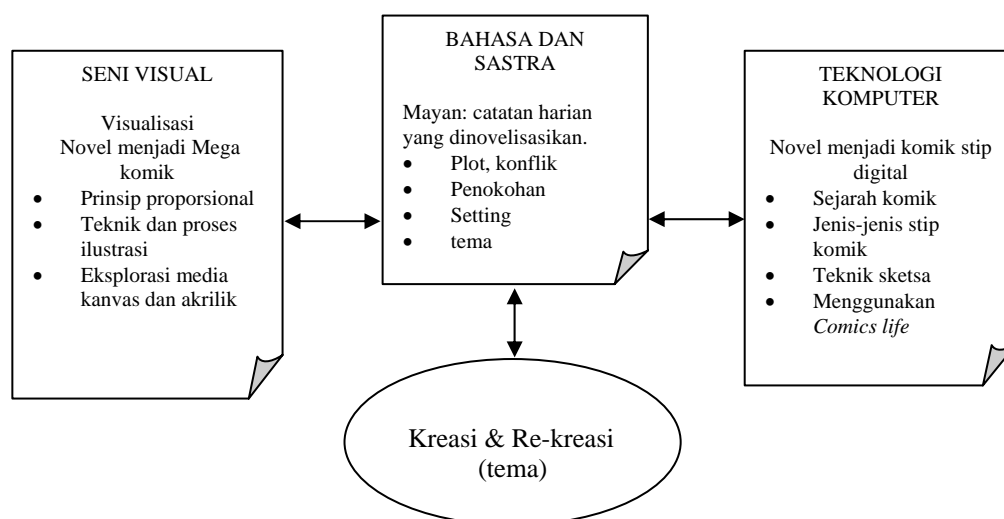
SENI VISUAL

Visualisasi Novel menjadi Mega komik

- Prinsip proporsional
- Teknik dan proses ilustrasi
- Eksplorasi media kanvas dan akrilik

BAHASA DAN SASTRA

Mayan: catatan harian yang dinovelisasikan.

- Plot, konflik
- Penokohan
- Setting
- tema

TEKNOLOGI KOMPUTER

Novel menjadi komik stip digital

- Sejarah komik
- Jenis-jenis stip komik
- Teknik sketsa
- Menggunakan *Comics life*

Kreasi & Re-kreasi (tema)